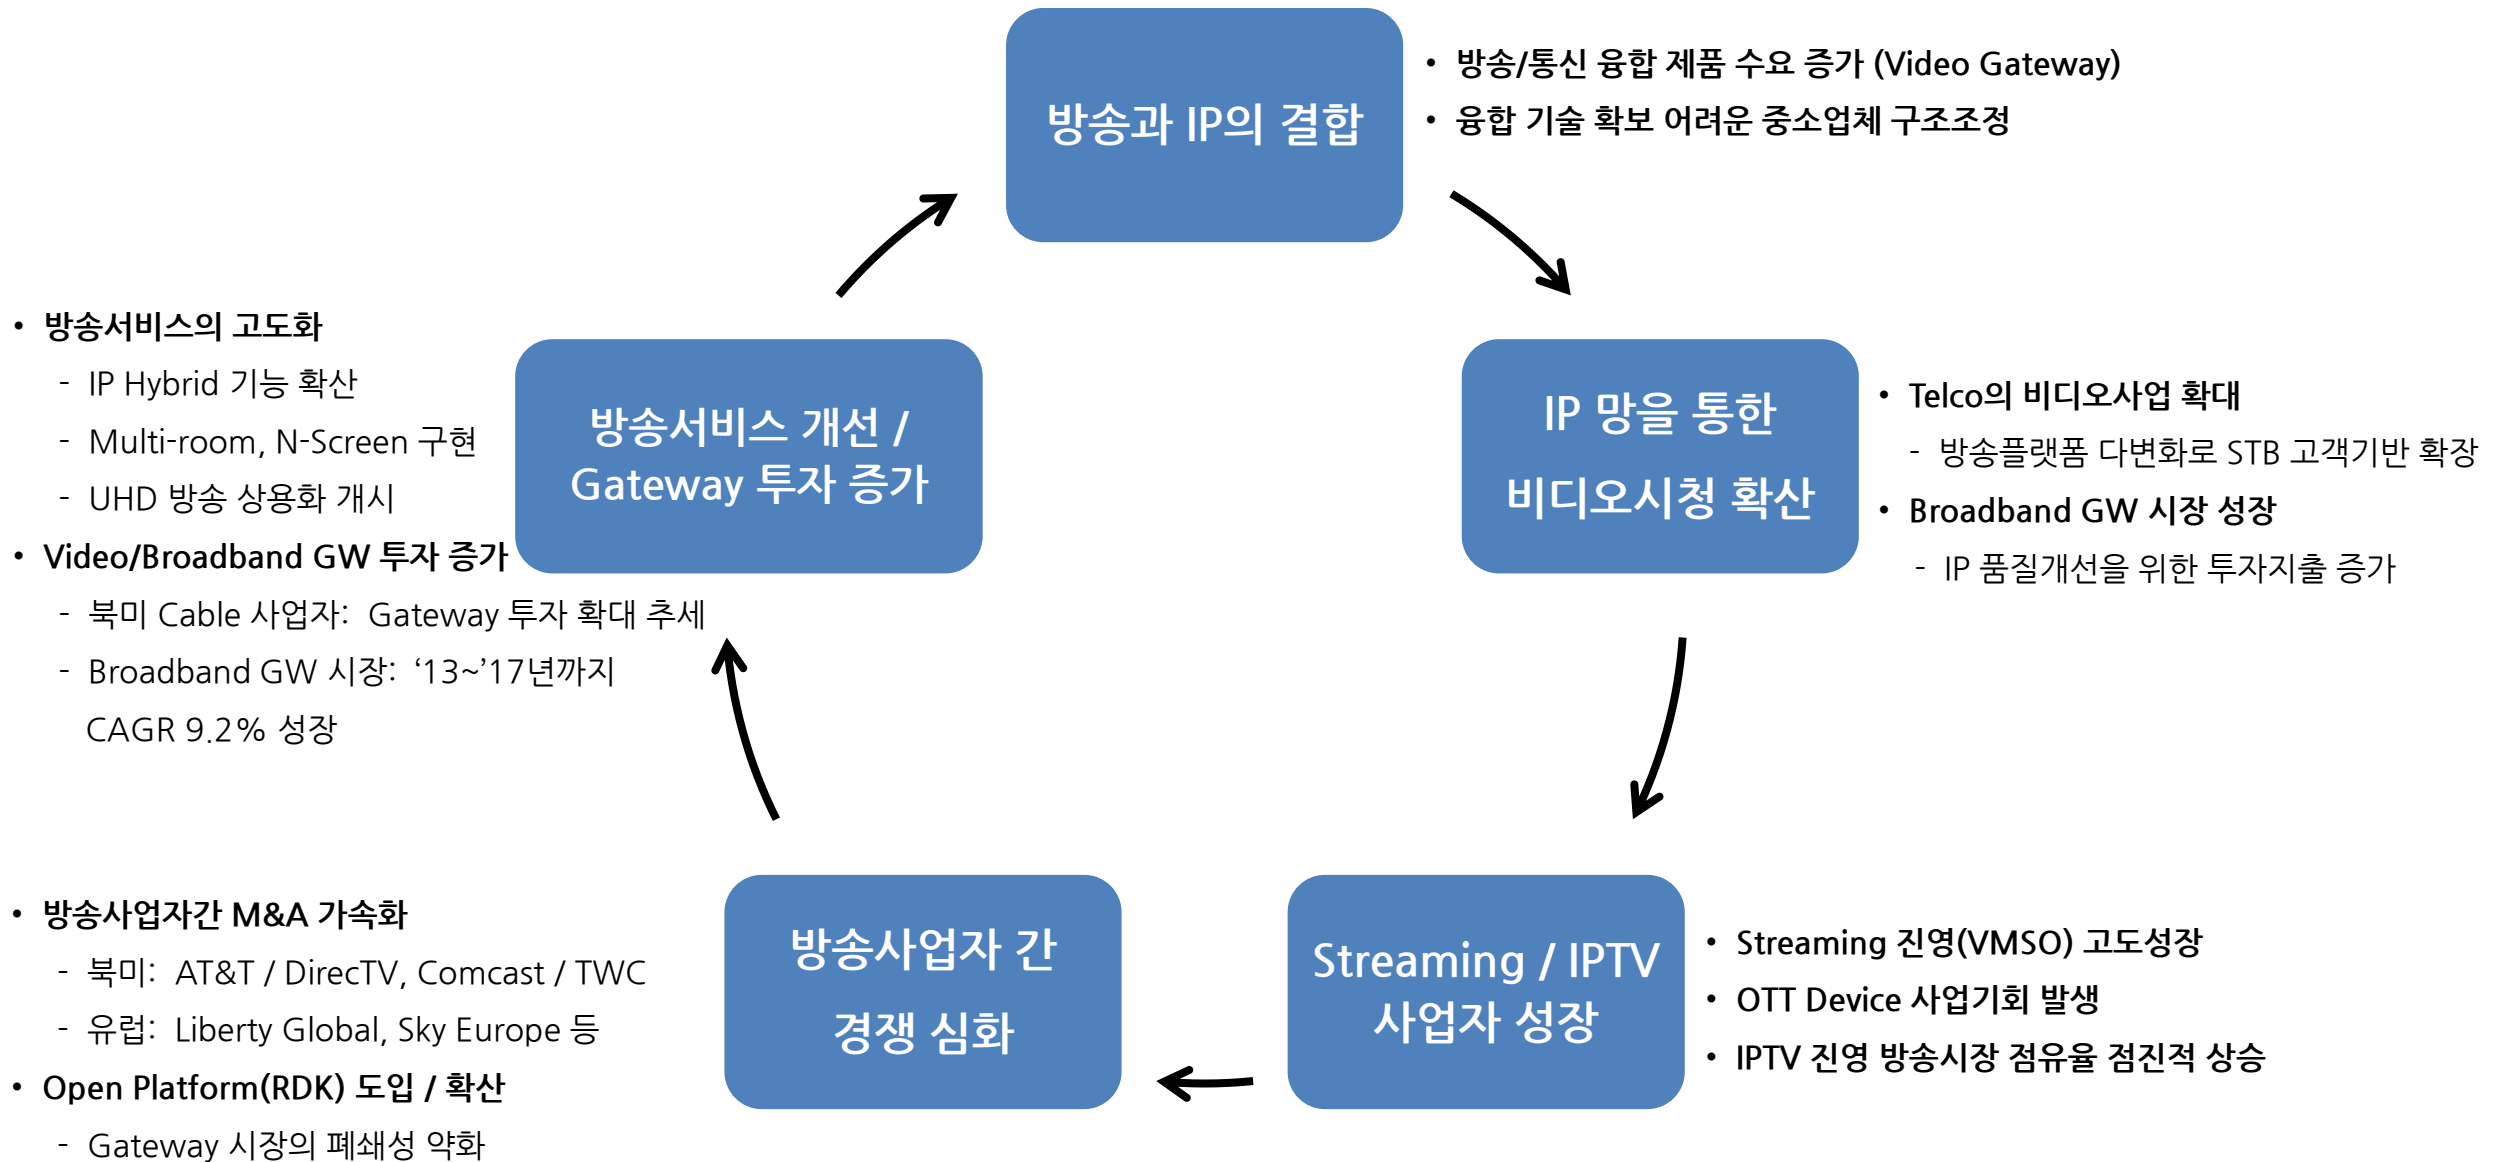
방송과 IP의 결합

• 방송/통신 융합 제품 수요 증가 (Video Gateway)
• 융합 기술 확보 어려운 중소업체 구조조정

IP 망을 통한 비디오시청 확산

• Telco의 비디오사업 확대
- 방송플랫폼 다변화로 STB 고객기반 확장
• Broadband GW 시장 성장
- IP 품질개선을 위한 투자지출 증가

Streaming / IPTV 사업자 성장

• Streaming 진영(VMSO) 고도성장
• OTT Device 사업기회 발생
• IPTV 진영 방송시장 점유율 점진적 상승

방송사업자 간 경쟁 심화

• 방송사업자간 M&A 가속화
- 북미: AT&T / DirecTV, Comcast / TWC
- 유럽: Liberty Global, Sky Europe 등
• Open Platform(RDK) 도입 / 확산
- Gateway 시장의 폐쇄성 약화

방송서비스 개선 / Gateway 투자 증가

• 방송서비스의 고도화
- IP Hybrid 기능 확산
- Multi-room, N-Screen 구현
- UHD 방송 상용화 개시
• Video/Broadband GW 투자 증가
- 북미 Cable 사업자: Gateway 투자 확대 추세
- Broadband GW 시장: '13~'17년까지 CAGR 9.2% 성장